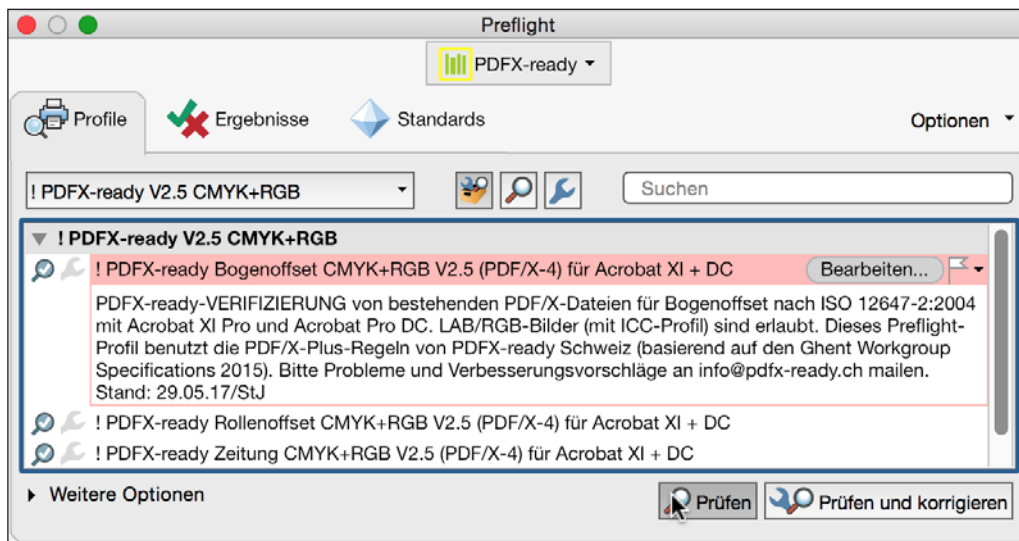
Preflight

PDFX-ready

Profile
Ergebnisse
Standards
Optionen

! PDFX-ready V2.5 CMYK+RGB

Suchen

! PDFX-ready V2.5 CMYK+RGB

! PDFX-ready Bogenoffset CMYK+RGB V2.5 (PDF/X-4) für Acrobat XI + DC
Bearbeiten...

PDFX-ready-VERIFIZIERUNG von bestehenden PDF/X-Dateien für Bogenoffset nach ISO 12647-2:2004 mit Acrobat XI Pro und Acrobat Pro DC. LAB/RGB-Bilder (mit ICC-Profil) sind erlaubt. Dieses Preflight-Profil benutzt die PDF/X-Plus-Regeln von PDFX-ready Schweiz (basierend auf den Ghent Workgroup Specifications 2015). Bitte Probleme und Verbesserungsvorschläge an info@pdfx-ready.ch mailen. Stand: 29.05.17/StJ

! PDFX-ready Rollenoffset CMYK+RGB V2.5 (PDF/X-4) für Acrobat XI + DC

! PDFX-ready Zeitung CMYK+RGB V2.5 (PDF/X-4) für Acrobat XI + DC

Weitere Optionen

Prüfen
Prüfen und korrigieren